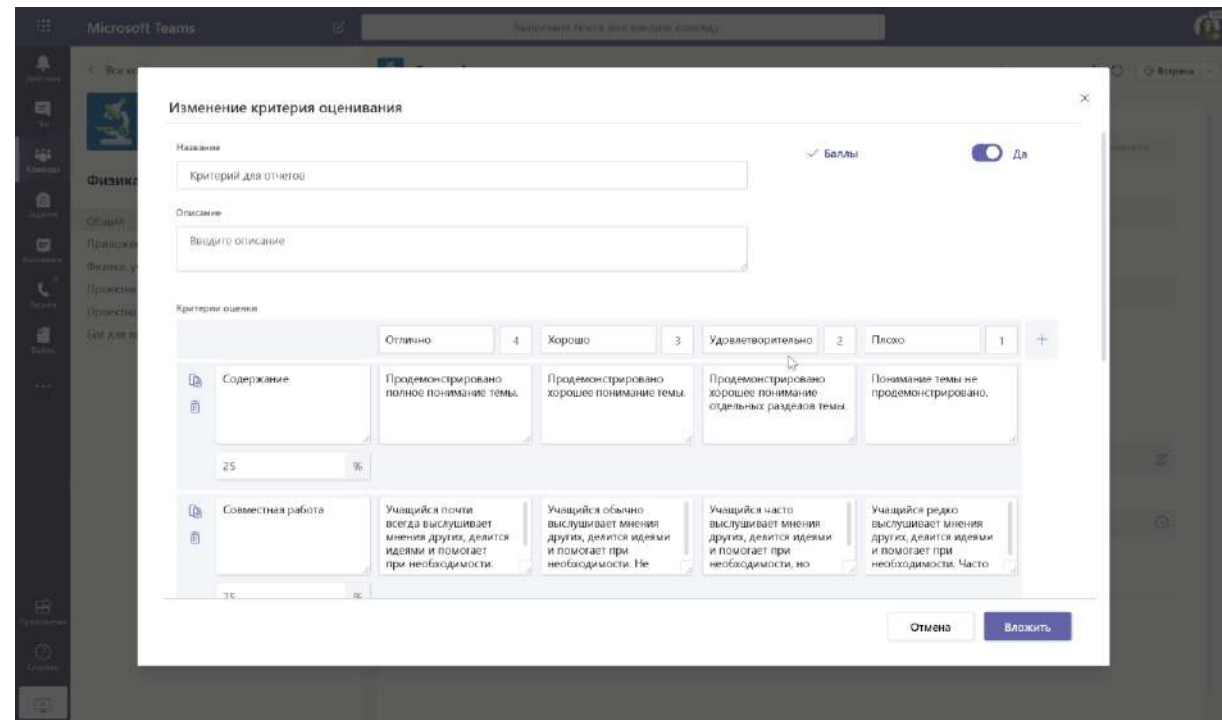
Microsoft Teams

Изменение критерия оценивания

Название

Критерий для отчетов

Баллы

Да

Описание

Вводите описание

Критерии оценки

| | Отлично 4 | Хорошо 3 | Удовлетворительно 2 | Плохо 1 |
|---|---|---|---|---|
| Содержание 25 % | Продемонстрировано полное понимание темы. | Продемонстрировано хорошее понимание темы. | Продемонстрировано хорошее понимание отдельных разделов темы. | Понимание темы не продемонстрировано. |
| Совместная работа 25 % | Учащийся почти всегда выслушивает мнения других, делится идеями и помогает при необходимости. | Учащийся обычно выслушивает мнения других, делится идеями и помогает при необходимости. Не | Учащийся часто выслушивает мнения других, делится идеями и помогает при необходимости, но | Учащийся редко выслушивает мнения других, делится идеями и помогает при необходимости. Часто |

Отмена

Вложить